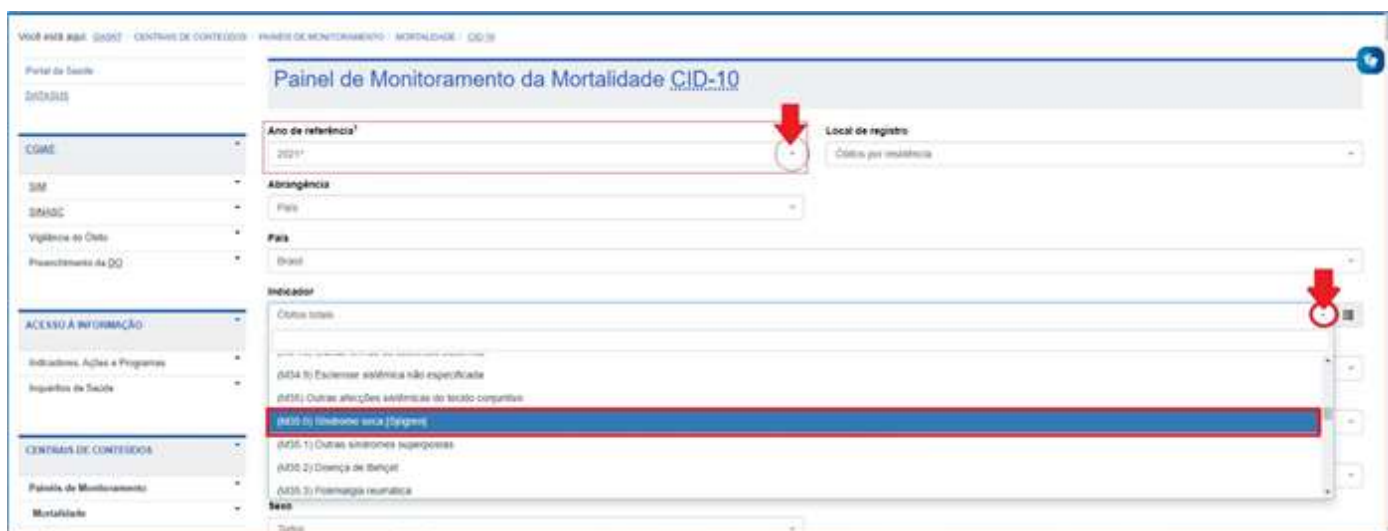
Você está aqui: SVSAT / CENTRAIS DE CONTEÚDOS / PAINÉIS DE MONITORAMENTO / MORTALIDADE / CID-10

Portal da Saúde
DATASUS

CGIAE
SIM
SINASC
Vigilância do Óbito
Preenchimento da DO

ACESSO À INFORMAÇÃO
Indicadores, Ações e Programas
Inquéritos de Saúde

CENTRAIS DE CONTEÚDOS
Painéis de Monitoramento
Mortalidade

Painel de Monitoramento da Mortalidade CID-10

Ano de referência¹
2021*

Local de registro
Óbitos por residência

Abrangência
País

País
Brasil

Indicador
Óbitos totais

(M34.9) Esclerose sistêmica não especificada
(M35) Outras afecções sistêmicas do tecido conjuntivo
(M35.0) Síndrome seca [Sjögren]
(M35.1) Outras síndromes superpostas
(M35.2) Doença de Behçet
(M35.3) Polimialgia reumática

Sexo
Todos